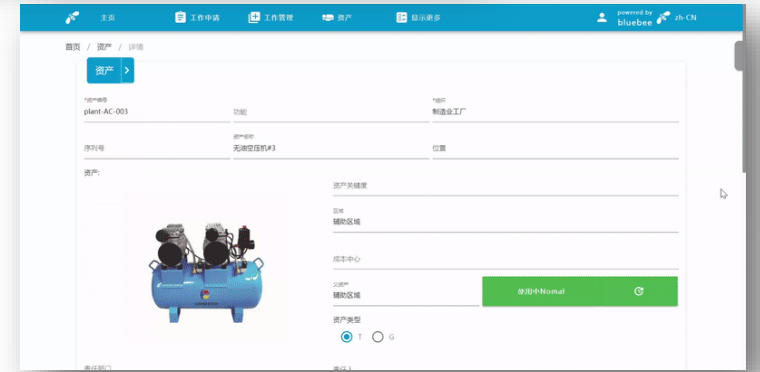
主页
工作申请
工作管理
资产
显示更多
powered by bluebee
zh-CN

首页 / 资产 / 详情

资产

*资产编号
plant-AC-003

功能

*组织
制造业工厂

序列号

资产名称
无油空压机#3

位置

资产:

资产关键度

区域
辅助区域

成本中心

父资产
辅助区域

使用中Nomal

资产类型
T
G

责任部门

责任人